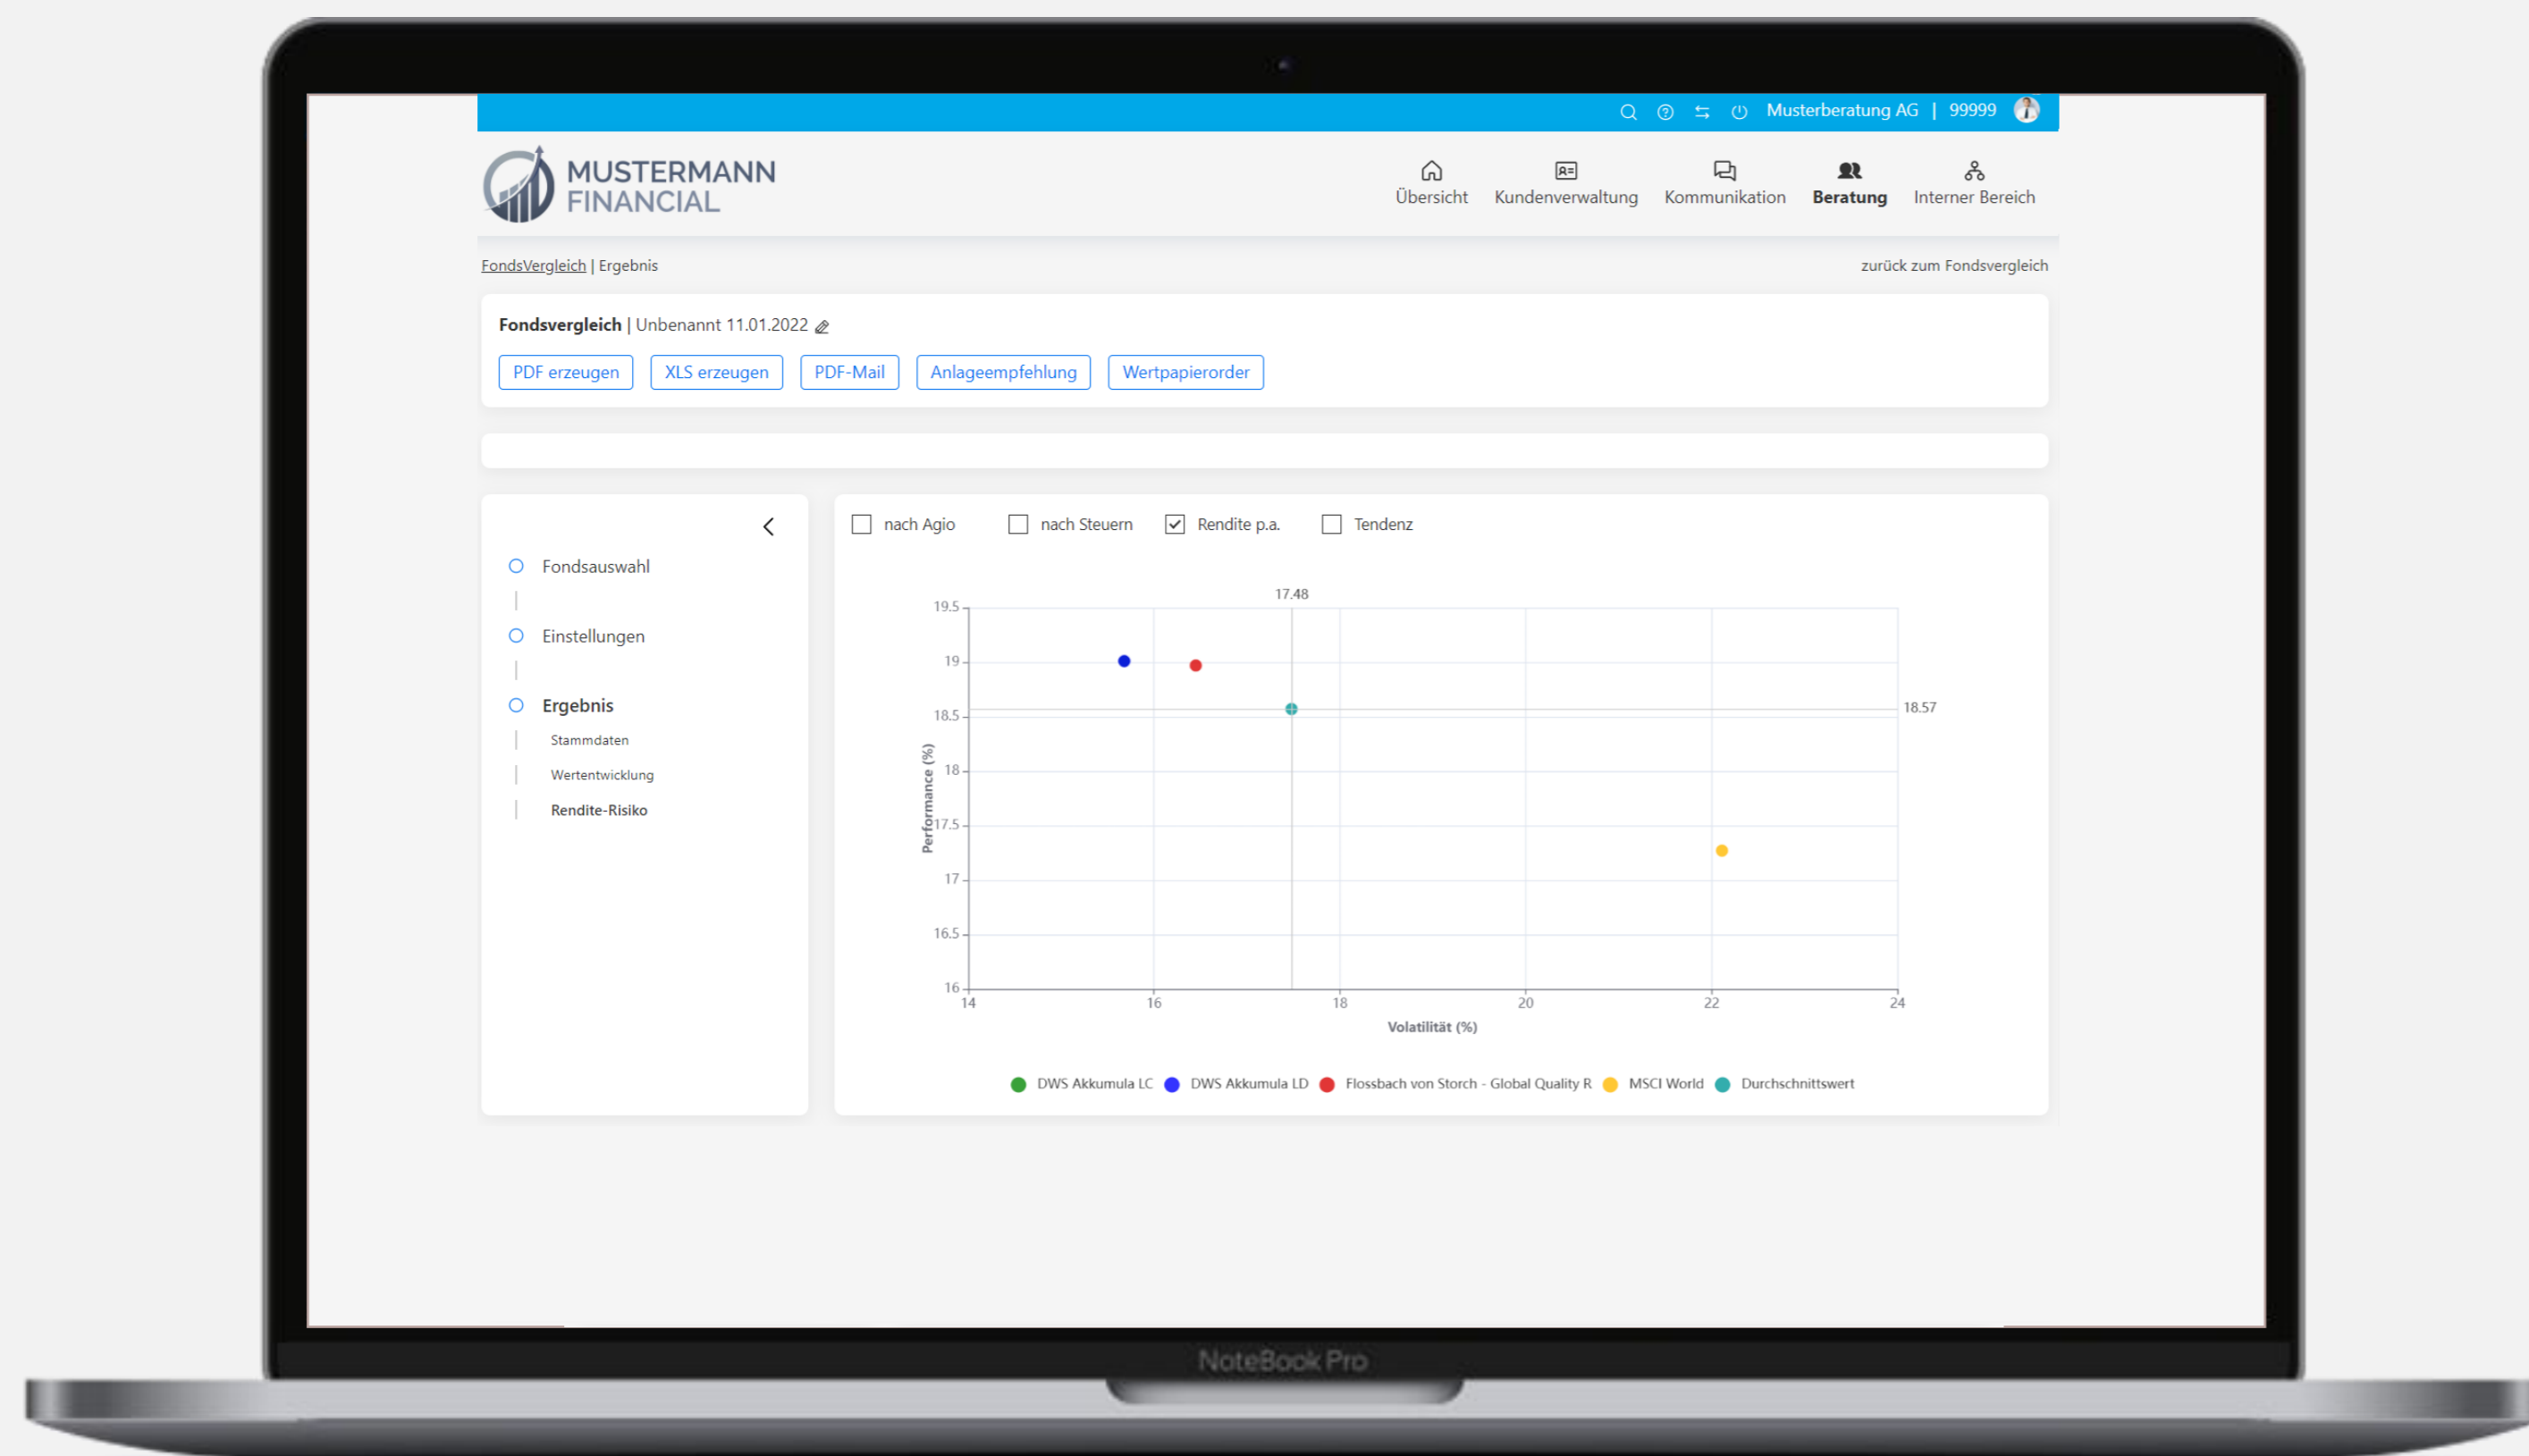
Musterberatung AG | 99999

MUSTERMANN FINANCIAL

Übersicht Kundenverwaltung Kommunikation Beratung Interner Bereich

FondsVergleich | Ergebnis

zurück zum Fondsvergleich

Fondsvergleich | Unbenannt 11.01.2022

PDF erzeugen XLS erzeugen PDF-Mail Anlageempfehlung Wertpapierorder

Fondsauswahl

Einstellungen

Ergebnis

Stammdaten

Wertentwicklung

Rendite-Risiko

nach Agio nach Steuern Rendite p.a. Tendenz

17.48

19.5
19
18.5
18
17.5
17
16.5
16

18.57

Performance (%)

14 16 18 20 22 24

Volatilität (%)

DWS Akkumula LC DWS Akkumula LD Flossbach von Storch - Global Quality R MSCI World Durchschnittswert

NoteBook Pro